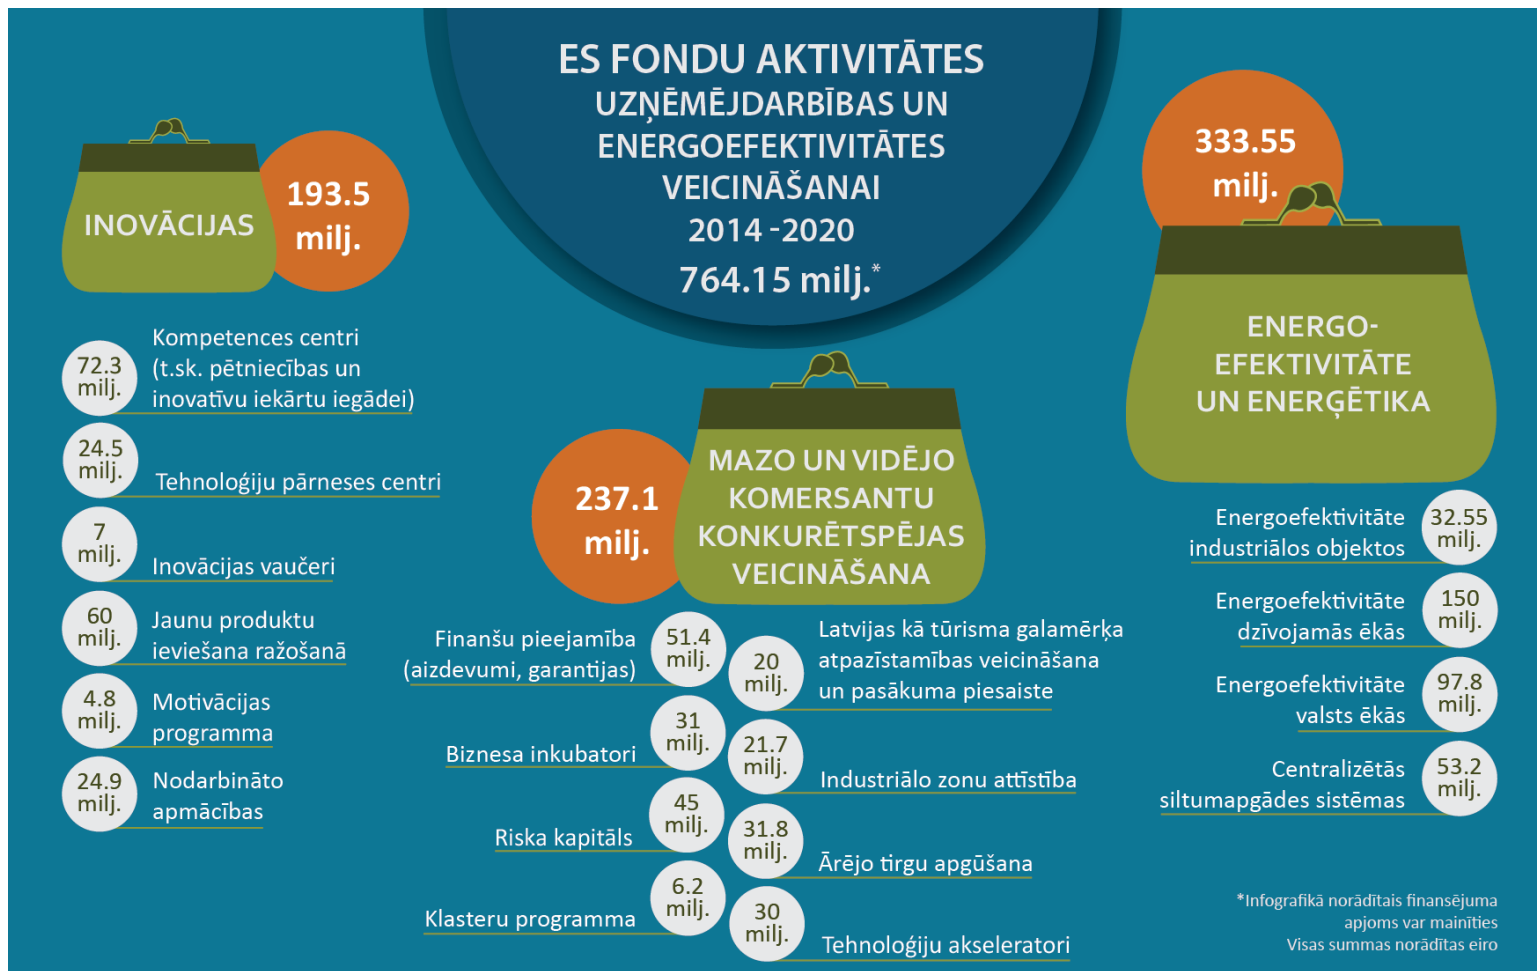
ES FONDU AKTIVITĀTES
UZŅĒMĒJDARBĪBAS UN ENERGOEFEKTIVITĀTES VEICINĀŠANAI
2014 -2020
764.15 milj.*

INOVĀCIJAS
193.5 milj.

72.3 milj. Kompetences centri (t.sk. pētniecības un inovatīvu iekārtu iegādei)

24.5 milj. Tehnoloģiju pārneses centri

7 milj. Inovācijas vaučeri

60 milj. Jaunu produktu ieviešana ražošanā

4.8 milj. Motivācijas programma

24.9 milj. Nodarbināto apmācības

MAZO UN VIDĒJO KOMERSANTU KONKURĒTSPĒJAS VEICINĀŠANA
237.1 milj.

Finanšu pieejamība (aizdevumi, garantijas) 51.4 milj.

20 milj. Latvijas kā tūrisma galamērķa atpazīstamības veicināšana un pasākuma piesaiste

Biznesa inkubatori 31 milj.

21.7 milj. Industriālo zonu attīstība

Riska kapitāls 45 milj.

31.8 milj. Ārējo tirgu apgūšana

Klasteru programma 6.2 milj.

30 milj. Tehnoloģiju akseleratori

333.55 milj.
ENERGO-EFEKTIVITĀTE UN ENERĢĒTIKA

Energoefektivitāte industriālos objektos 32.55 milj.

Energoefektivitāte dzīvojamās ēkās 150 milj.

Energoefektivitāte valsts ēkās 97.8 milj.

Centralizētās siltumapgādes sistēmas 53.2 milj.

*Infografikā norādītais finansējuma apjoms var mainīties
Visas summas norādītas eiro